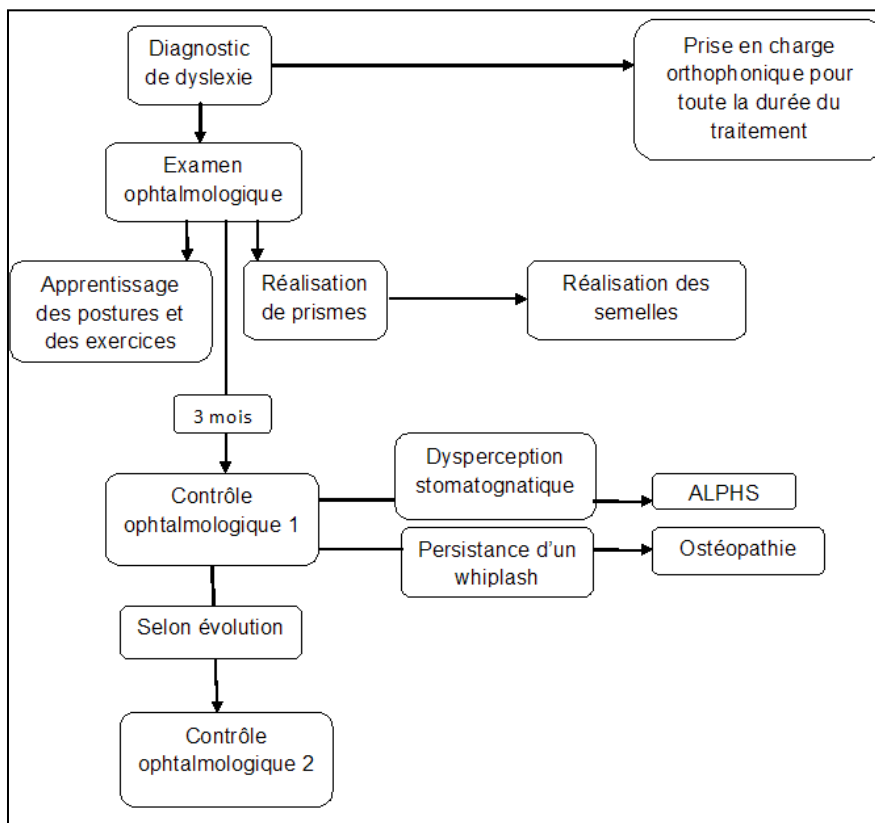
Diagnostic de dyslexie

Prise en charge orthophonique pour toute la durée du traitement

Examen ophtalmologique

Apprentissage des postures et des exercices

Réalisation de prismes

Réalisation des semelles

3 mois

Contrôle ophtalmologique 1

Dysperception stomatognatique

ALPHS

Persistance d'un whiplash

Ostéopathie

Selon évolution

Contrôle ophtalmologique 2